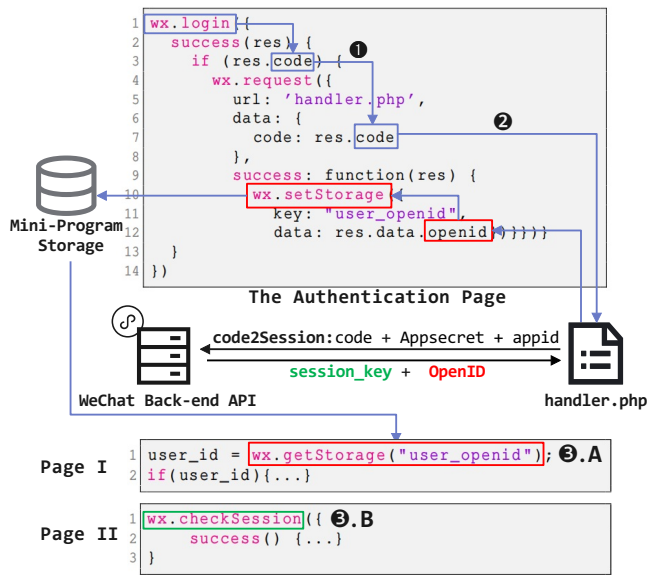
1 wx.login({
2 success(res) {
3 if (res.code) { ❶
4 wx.request({
5 url: 'handler.php',
6 data: {
7 code: res.code ❷
8 },
9 success: function(res) {
10 wx.setStorage({
11 key: "user_openid",
12 data: res.data.openid })}})}
13 }
14 })

Mini-Program Storage

The Authentication Page

code2Session: code + Appsecret + appid

session_key + OpenID

WeChat Back-end API

handler.php

Page I
1 user_id = wx.getStorage("user_openid"); ❸.A
2 if(user_id){...}

Page II
1 wx.checkSession({ ❸.B
2 success() {...}
3 })